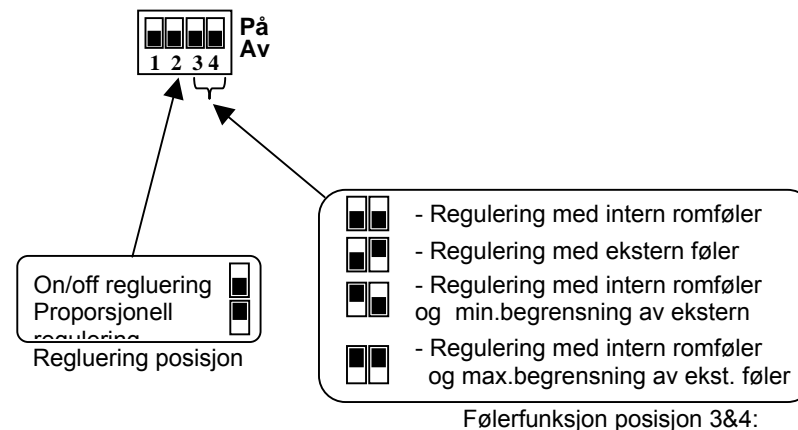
På
Av
1 2 3 4

- Regulering med intern romføler
- Regulering med ekstern føler
- Regulering med intern romføler og min.begrensning av ekstern
- Regulering med intern romføler og max.begrensning av ekst. føler

Følerfunksjon posisjon 3&4:

On/off regluering
Proporsjonell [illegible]

Regluering posisjon